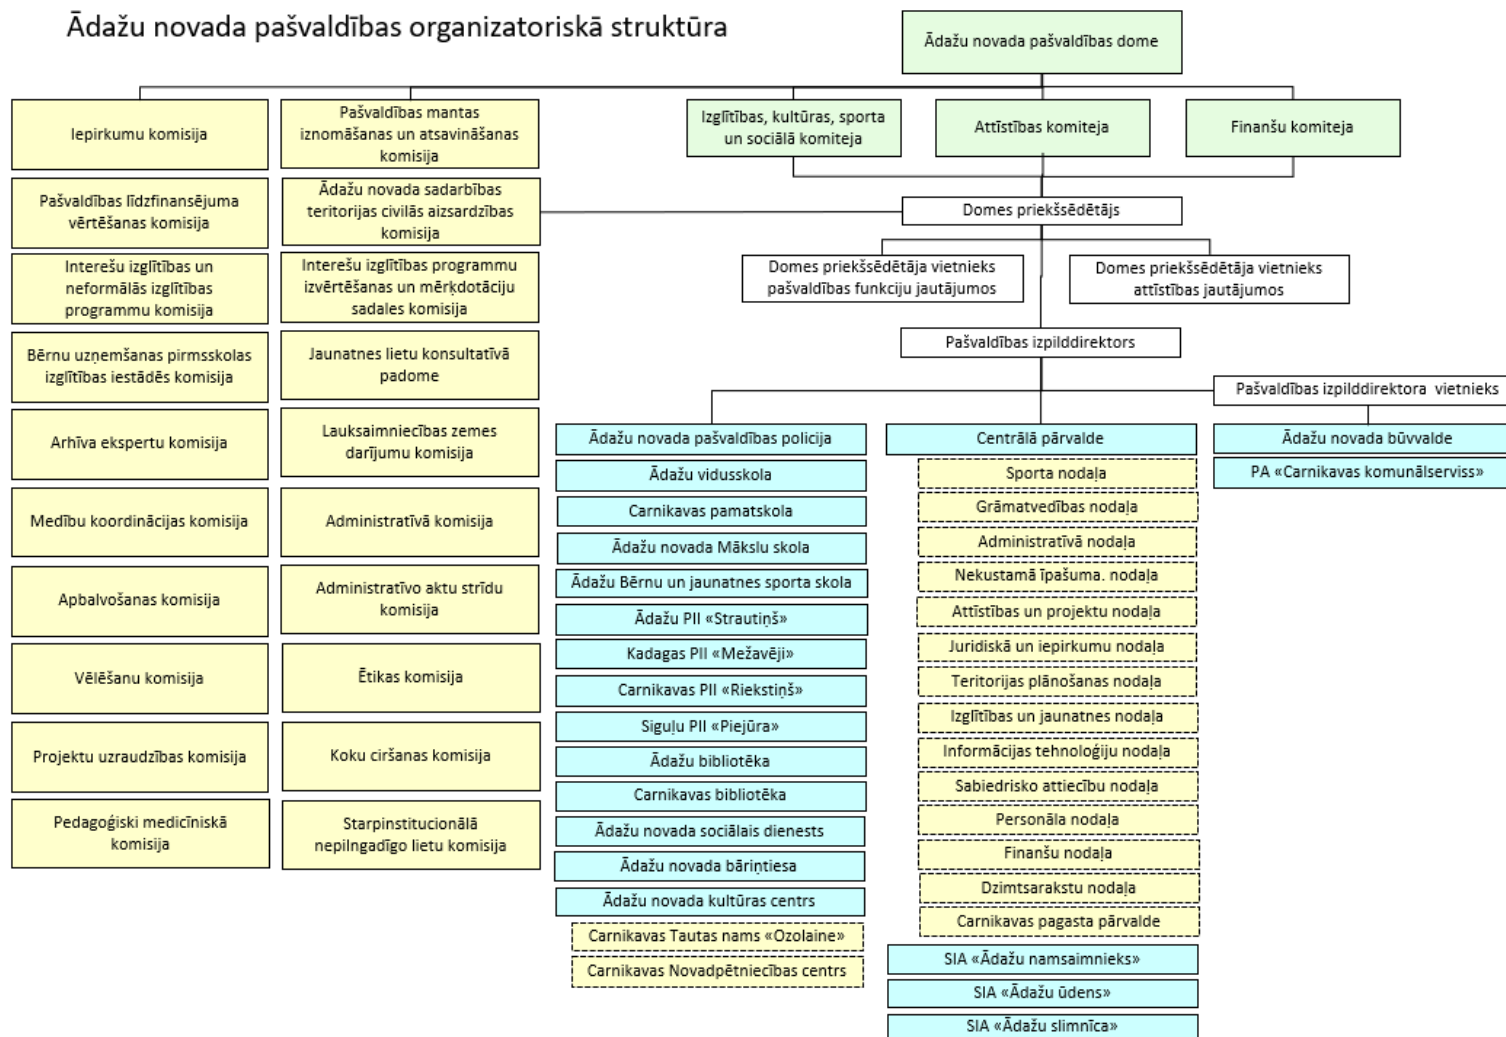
Ādažu novada pašvaldības organizatoriskā struktūra

Ādažu novada pašvaldības dome

Iepirkumu komisija

Pašvaldības mantas iznomāšanas un atsavināšanas komisija

Izglītības, kultūras, sporta un sociālā komiteja

Attīstības komiteja

Finanšu komiteja

Pašvaldības līdzfinansējuma vērtēšanas komisija

Ādažu novada sadarbības teritorijas civilās aizsardzības komisija

Domes priekšsēdētājs

Interešu izglītības un neformālās izglītības programmu komisija

Interešu izglītības programmu izvērtēšanas un mērķdotāciju sadales komisija

Domes priekšsēdētāja vietnieks pašvaldības funkciju jautājumos

Domes priekšsēdētāja vietnieks attīstības jautājumos

Bērnu uzņemšanas pirmsskolas izglītības iestādēs komisija

Jaunatnes lietu konsultatīvā padome

Pašvaldības izpilddirektors

Pašvaldības izpilddirektora vietnieks

Arhīva ekspertu komisija

Lauksaimniecības zemes darījumu komisija

Medību koordinācijas komisija

Administratīvā komisija

Apbalvošanas komisija

Administratīvo aktu strīdu komisija

Vēlēšanu komisija

Ētikas komisija

Projektu uzraudzības komisija

Koku ciršanas komisija

Pedagoģiski medicīniskā komisija

Starpinstitucionālā nepilngadīgo lietu komisija

Ādažu novada pašvaldības policija
Ādažu vidusskola
Carnikavas pamatskola
Ādažu novada Mākslu skola
Ādažu Bērnu un jaunatnes sporta skola
Ādažu PII «Strautiņš»
Kadagas PII «Mežavēji»
Carnikavas PII «Riekstiņš»
Siguļu PII «Piejūra»
Ādažu bibliotēka
Carnikavas bibliotēka
Ādažu novada sociālais dienests
Ādažu novada bāriņtiesa
Ādažu novada kultūras centrs
Carnikavas Tautas nams «Ozolaine»
Carnikavas Novadpētniecības centrs

Centrālā pārvalde
Sporta nodaļa
Grāmatvedības nodaļa
Administratīvā nodaļa
Nekustamā īpašuma. nodaļa
Attīstības un projektu nodaļa
Juridiskā un iepirkumu nodaļa
Teritorijas plānošanas nodaļa
Izglītības un jaunatnes nodaļa
Informācijas tehnoloģiju nodaļa
Sabiedrisko attiecību nodaļa
Personāla nodaļa
Finanšu nodaļa
Dzimtsarakstu nodaļa
Carnikavas pagasta pārvalde
SIA «Ādažu namsaimnieks»
SIA «Ādažu ūdens»
SIA «Ādažu slimnīca»

Ādažu novada būvvalde
PA «Carnikavas komunālserviss»